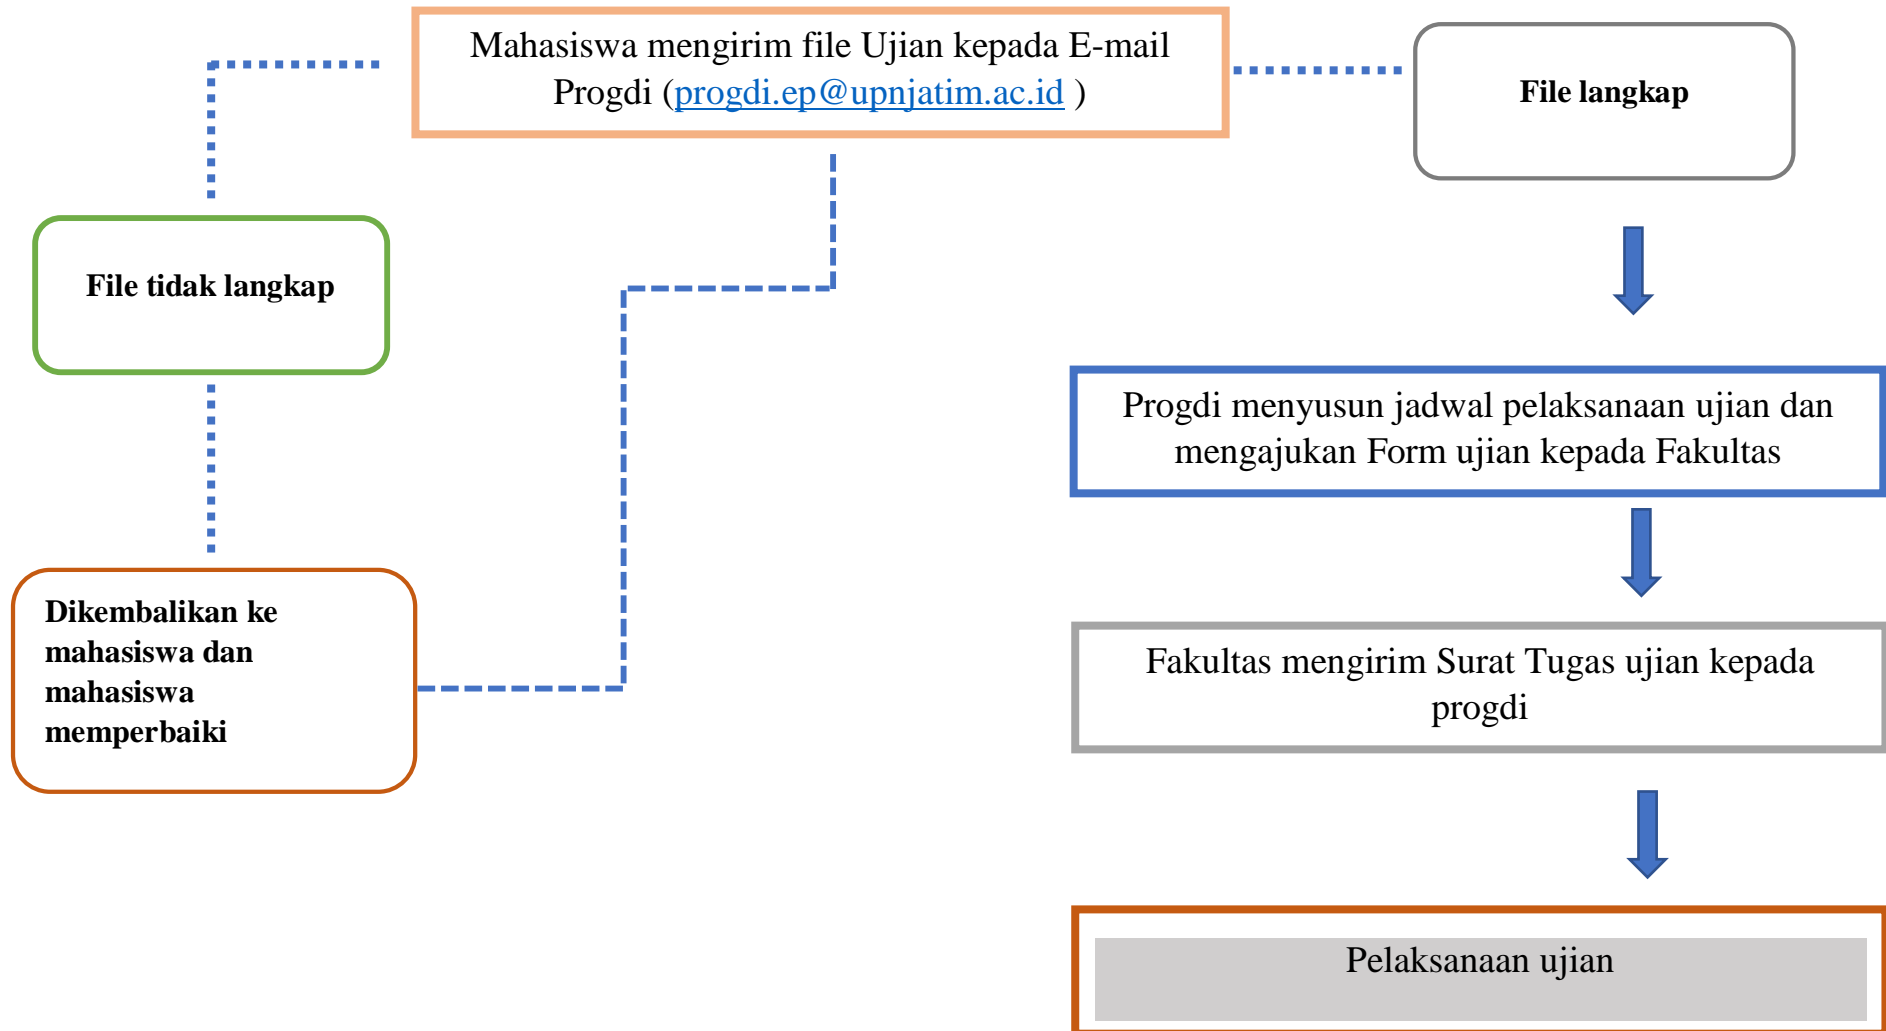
Mahasiswa mengirim file Ujian kepada E-mail Progdi (progdi.ep@upnjatim.ac.id )

File langkap

File tidak langkap

Dikembalikan ke mahasiswa dan mahasiswa memperbaiki

Progdi menyusun jadwal pelaksanaan ujian dan mengajukan Form ujian kepada Fakultas

Fakultas mengirim Surat Tugas ujian kepada progdi

Pelaksanaan ujian